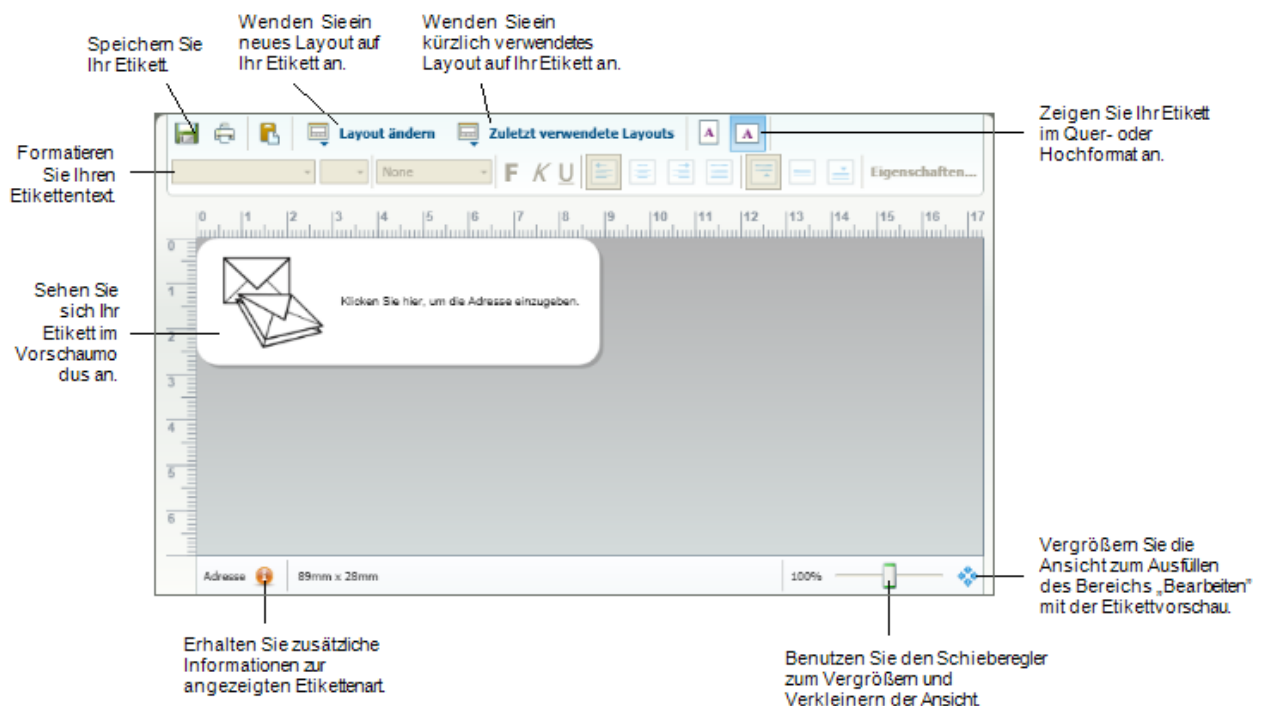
Speichern Sie Ihr Etikett.

Wenden Sie ein neues Layout auf Ihr Etikett an.

Wenden Sie ein kürzlich verwendetes Layout auf Ihr Etikett an.

Zeigen Sie Ihr Etikett im Quer- oder Hochformat an.

Formatieren Sie Ihren Etikettentext.

Sehen Sie sich Ihr Etikett im Vorschaumodus an.

Layout ändern

Zuletzt verwendete Layouts

A A

None

F K U

Eigenschaften...

0 1 2 3 4 5 6 7 8 9 10 11 12 13 14 15 16 17

0 1 2 3 4 5 6

Klicken Sie hier, um die Adresse einzugeben.

Adresse

89mm x 28mm

100%

Vergrößern Sie die Ansicht zum Ausfüllen des Bereichs „Bearbeiten" mit der Etikettvorschau.

Erhalten Sie zusätzliche Informationen zur angezeigten Etikettenart.

Benutzen Sie den Schieberegler zum Vergrößern und Verkleinern der Ansicht.